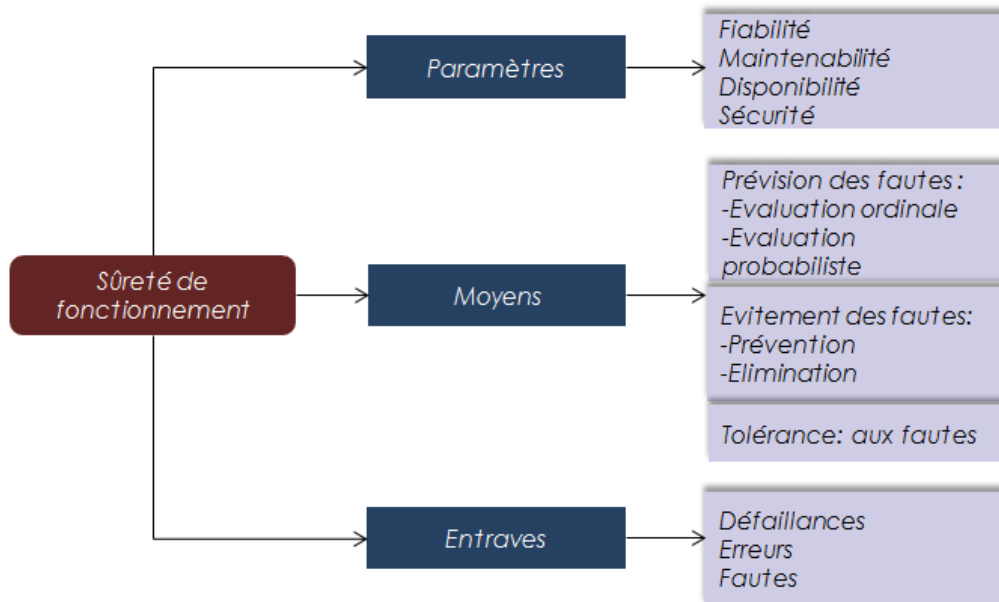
Sûreté de fonctionnement

Paramètres

Fiabilité
Maintenabilité
Disponibilité
Sécurité

Moyens

Prévision des fautes :
-Evaluation ordinale
-Evaluation probabiliste

Evitement des fautes:
-Prévention
-Elimination

Tolérance: aux fautes

Entraves

Défaillances
Erreurs
Fautes